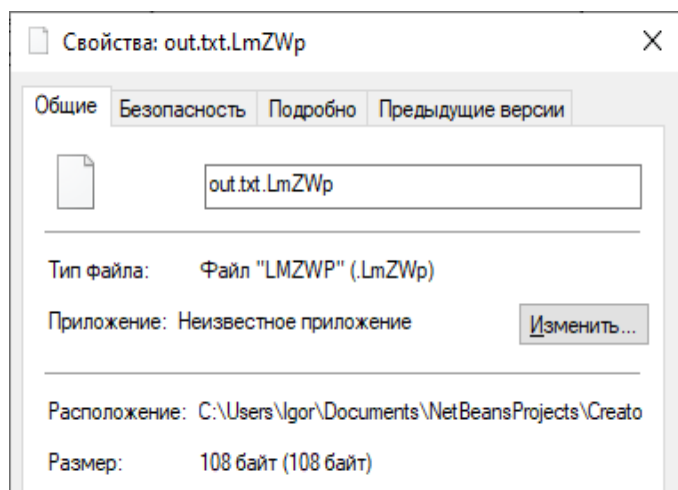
Свойства: out.txt.LmZWp

×

Общие | Безопасность | Подробно | Предыдущие версии

out.txt.LmZWp

Тип файла: Файл "LMZWP" (.LmZWp)

Приложение: Неизвестное приложение

Изменить...

Расположение: C:\Users\Igor\Documents\NetBeansProjects\Creato

Размер: 108 байт (108 байт)